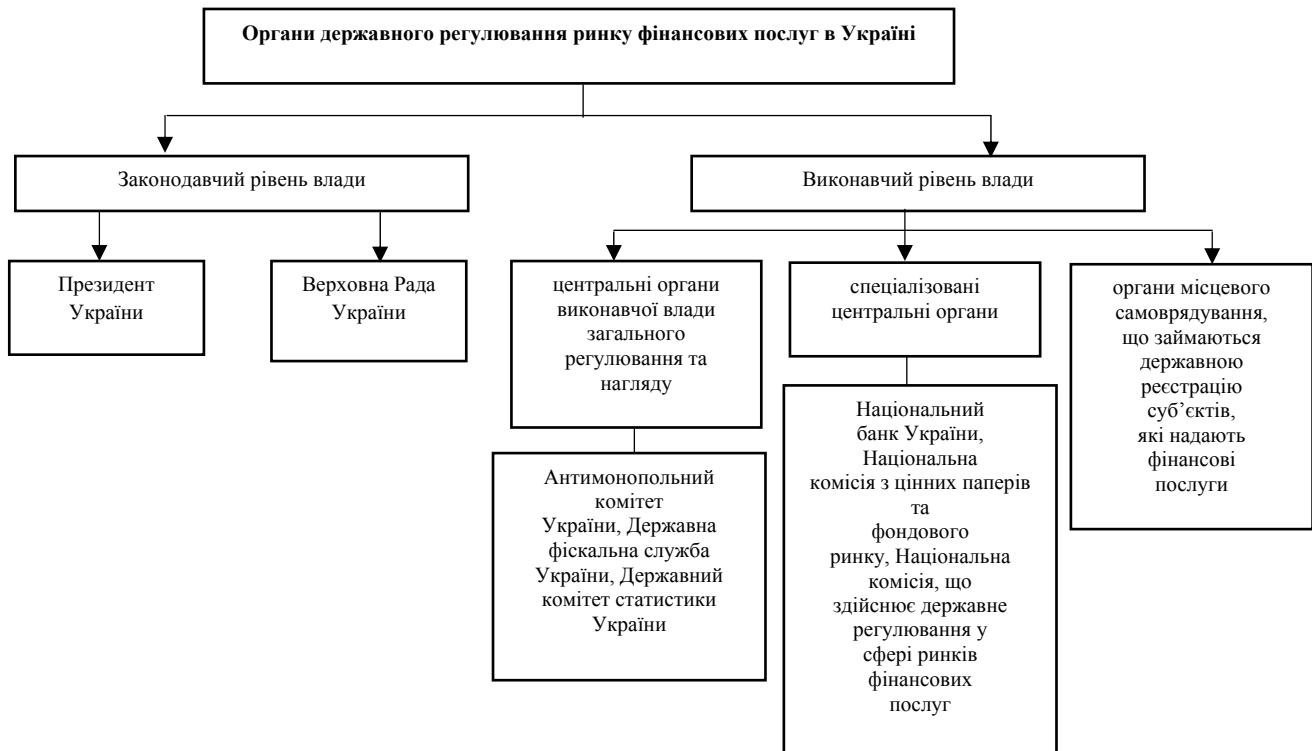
Органи державного регулювання ринку фінансових послуг в Україні

Законодавчий рівень влади

Виконавчий рівень влади

Президент України

Верховна Рада України

центральні органи виконавчої влади загального регулювання та нагляду

спеціалізовані центральні органи

органи місцевого самоврядування, що займаються державною реєстрацію суб'єктів, які надають фінансові послуги

Антимонопольний комітет України, Державна фіскальна служба України, Державний комітет статистики України

Національний банк України, Національна комісія з цінних паперів та фондового ринку, Національна комісія, що здійснює державне регулювання у сфері ринків фінансових послуг